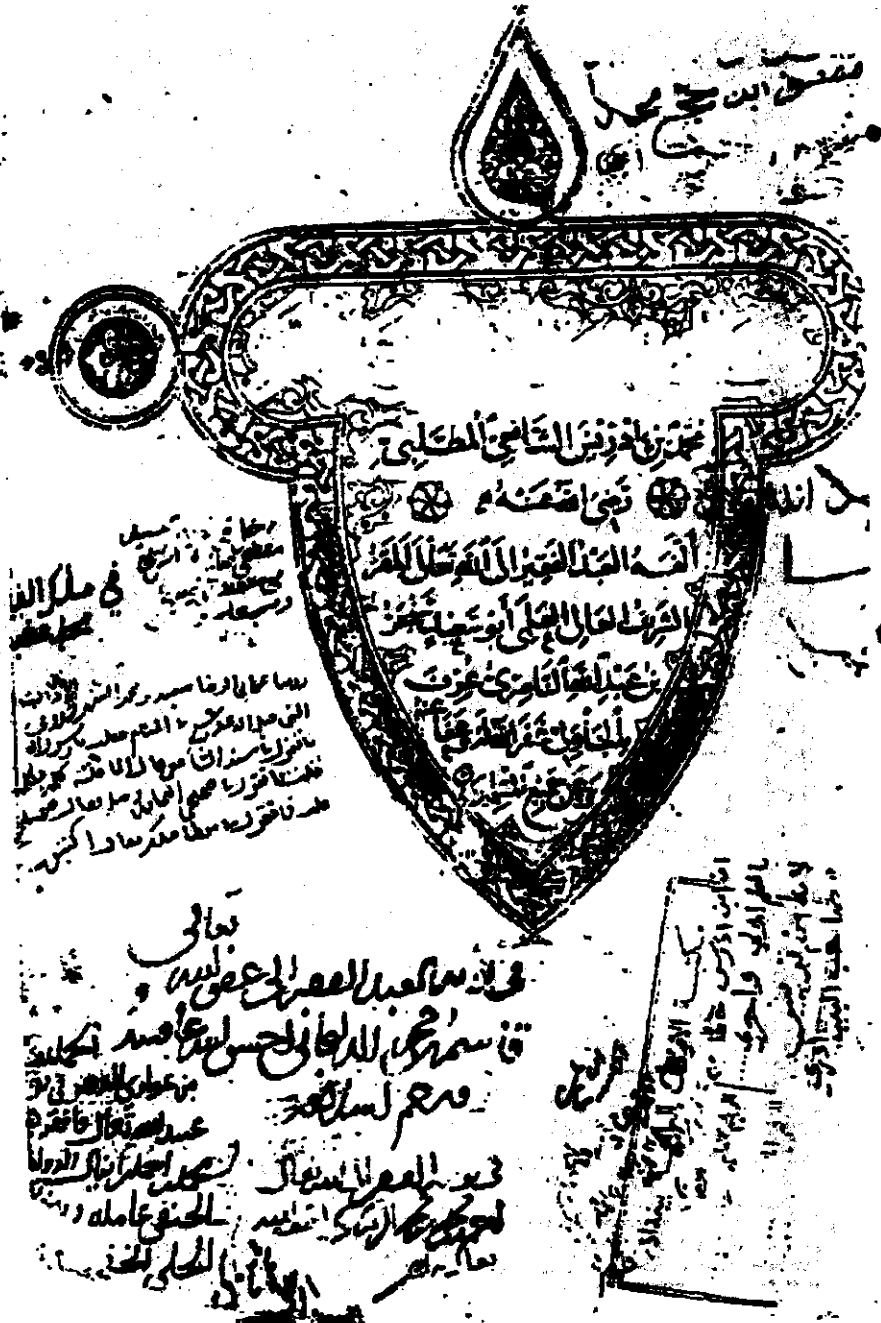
مفتتح الباب حج محمد

محمد بن ادريس الشافعي المطلبي
الله عنه ❀ تبني اعتقنه ❀
القسه العبد الفقير الى الله تعالى العز
الشريف العالي العلي ابو سعيد حسن
بن عبد الله الناوي عرف
المالكي شكر الله سعيه
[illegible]

في ملك الفقير

تعالى
في ملك العبد الفقير الى عفو الله
قاسم محمد الدلجي الحسني عاملهما الله
وعمر لسلطان

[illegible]
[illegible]